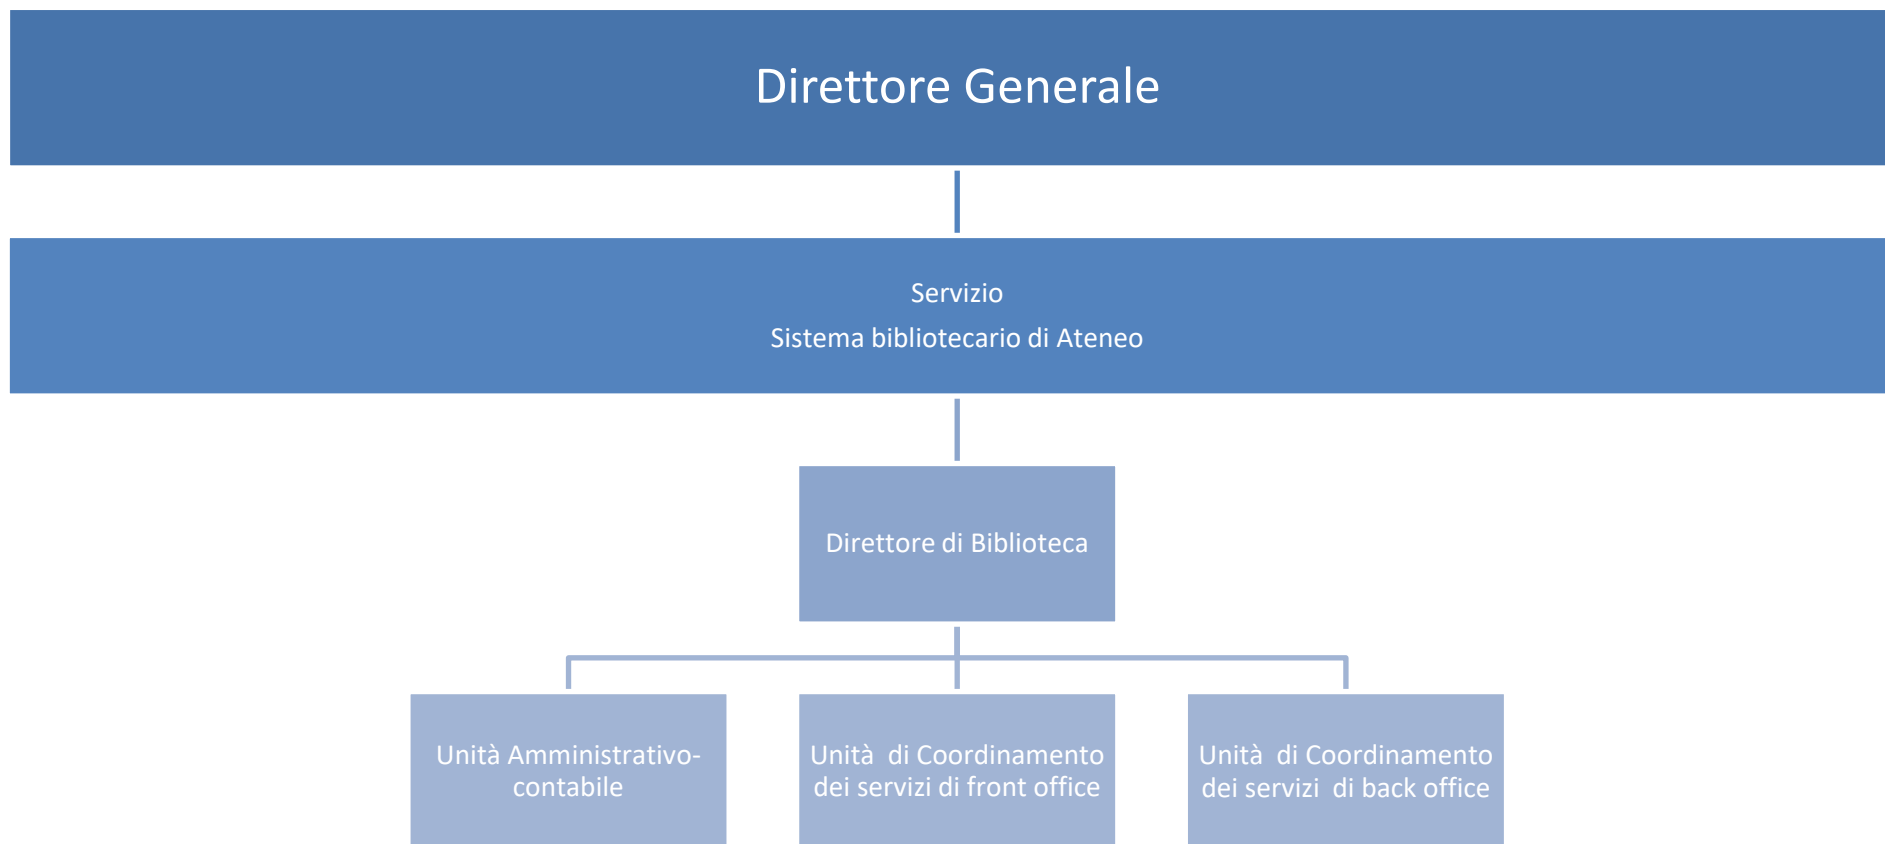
Direttore Generale

Servizio
Sistema bibliotecario di Ateneo

Direttore di Biblioteca

Unità Amministrativo-contabile

Unità di Coordinamento dei servizi di front office

Unità di Coordinamento dei servizi di back office